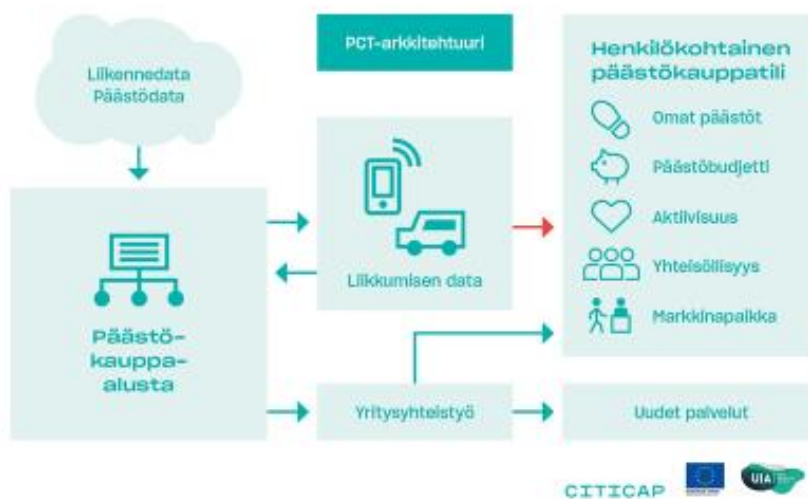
Liikennedata
Päästödata

Päästö-
kauppa-
alusta

PCT-arkkitehtuuri

Liikkumisen data

Yritysyhteistyö

Henkilökohtainen päästökauppatili

Omat päästöt

Päästöbudjetti

Aktiivisuus

Yhteisöllisyys

Markkinapaikka

Uudet palvelut

CITICAP

UIA